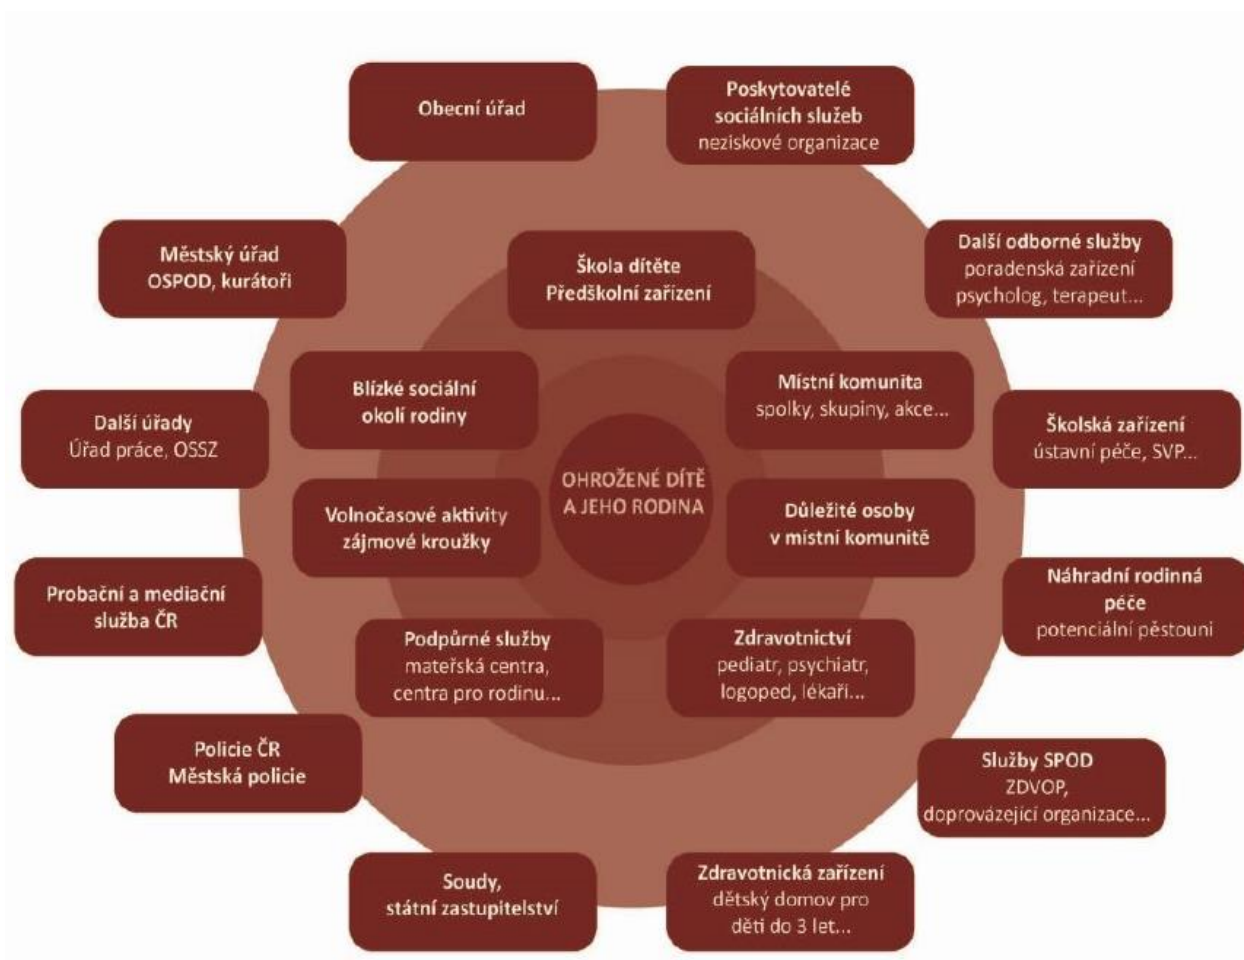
Obecní úřad

Poskytovatelé sociálních služeb
neziskové organizace

Městský úřad
OSPOD, kurátoři

Škola dítěte
Předškolní zařízení

Další odborné služby
poradenská zařízení
psycholog, terapeut...

Blízké sociální okolí rodiny

Místní komunita
spolky, skupiny, akce...

Další úřady
Úřad práce, OSSZ

OHROŽENÉ DÍTĚ A JEHO RODINA

Školská zařízení
ústavní péče, SVP...

Volnočasové aktivity
zájmové kroužky

Důležité osoby
v místní komunitě

Probační a mediační služba ČR

Náhradní rodinná péče
potenciální pěstouni

Podpůrné služby
mateřská centra,
centra pro rodinu...

Zdravotnictví
pediatr, psychiatr,
logoped, lékaři...

Policie ČR
Městská policie

Služby SPOD
ZDVOP,
doprovázející organizace...

Soudy,
státní zastupitelství

Zdravotnická zařízení
dětský domov pro děti do 3 let...